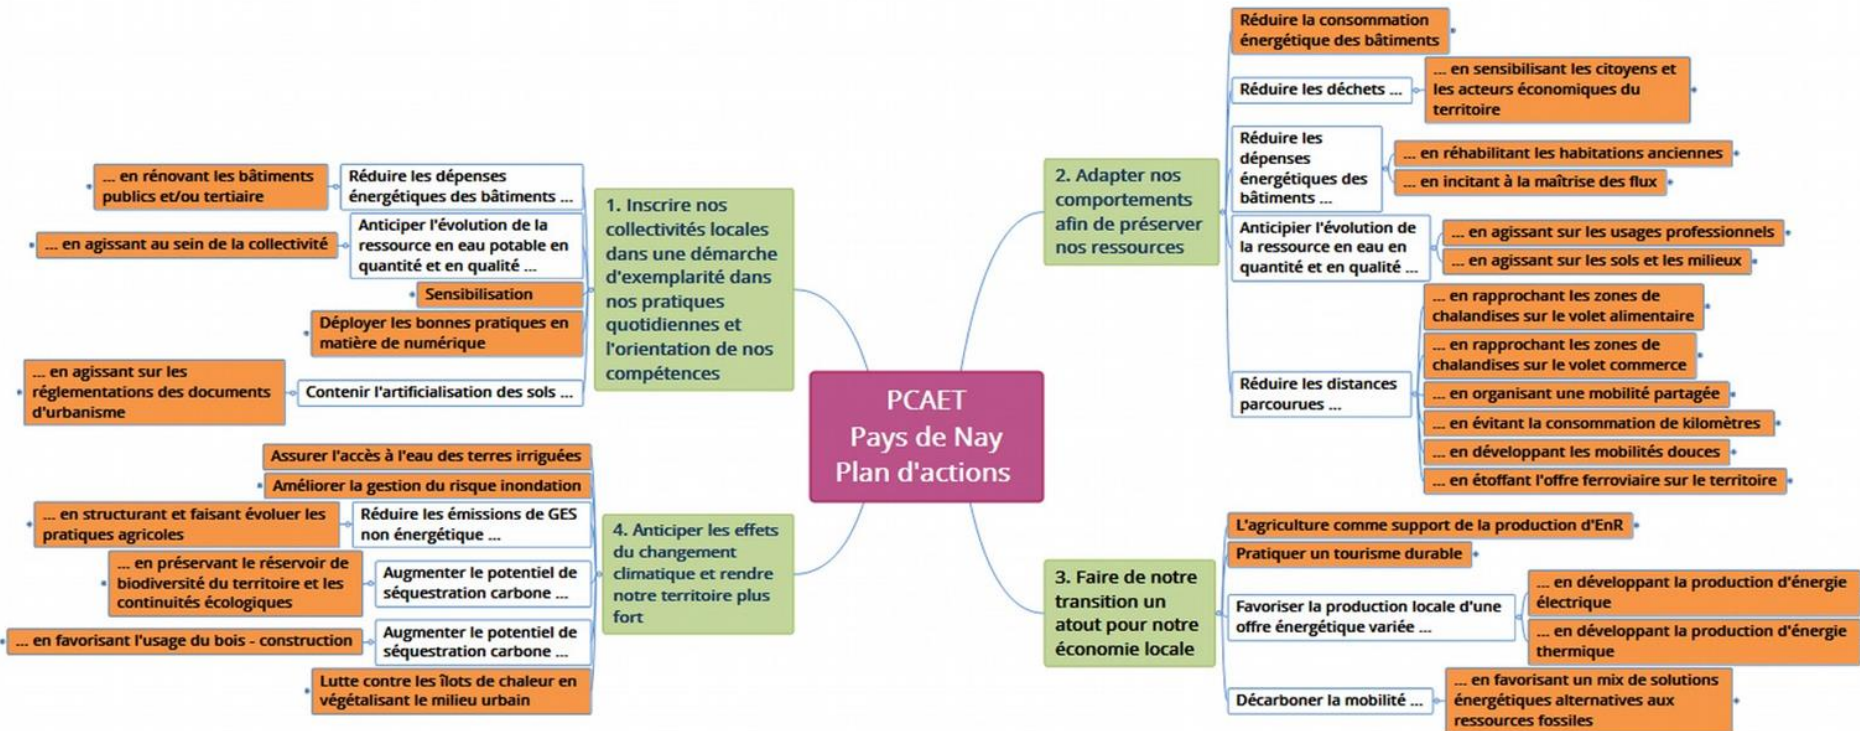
PCAET
Pays de Nay
Plan d'actions

1. Inscrire nos collectivités locales dans une démarche d'exemplarité dans nos pratiques quotidiennes et l'orientation de nos compétences

Réduire les dépenses énergétiques des bâtiments ...
... en rénovant les bâtiments publics et/ou tertiaire
Anticiper l'évolution de la ressource en eau potable en quantité et en qualité ...
... en agissant au sein de la collectivité
Sensibilisation
Déployer les bonnes pratiques en matière de numérique
Contenir l'artificialisation des sols ...
... en agissant sur les réglementations des documents d'urbanisme

4. Anticiper les effets du changement climatique et rendre notre territoire plus fort

Assurer l'accès à l'eau des terres irriguées
Améliorer la gestion du risque inondation
Réduire les émissions de GES non énergétique ...
... en structurant et faisant évoluer les pratiques agricoles
Augmenter le potentiel de séquestration carbone ...
... en préservant le réservoir de biodiversité du territoire et les continuités écologiques
Augmenter le potentiel de séquestration carbone ...
... en favorisant l'usage du bois - construction
Lutte contre les îlots de chaleur en végétalisant le milieu urbain

2. Adapter nos comportements afin de préserver nos ressources

Réduire la consommation énergétique des bâtiments
Réduire les déchets ...
... en sensibilisant les citoyens et les acteurs économiques du territoire
Réduire les dépenses énergétiques des bâtiments ...
... en réhabilitant les habitations anciennes
... en incitant à la maîtrise des flux
Anticipier l'évolution de la ressource en eau en quantité et en qualité ...
... en agissant sur les usages professionnels
... en agissant sur les sols et les milieux
Réduire les distances parcourues ...
... en rapprochant les zones de chalandises sur le volet alimentaire
... en rapprochant les zones de chalandises sur le volet commerce
... en organisant une mobilité partagée
... en évitant la consommation de kilomètres
... en développant les mobilités douces
... en étoffant l'offre ferroviaire sur le territoire

3. Faire de notre transition un atout pour notre économie locale

L'agriculture comme support de la production d'EnR
Pratiquer un tourisme durable
Favoriser la production locale d'une offre énergétique variée ...
... en développant la production d'énergie électrique
... en développant la production d'énergie thermique
Décarboner la mobilité ...
... en favorisant un mix de solutions énergétiques alternatives aux ressources fossiles